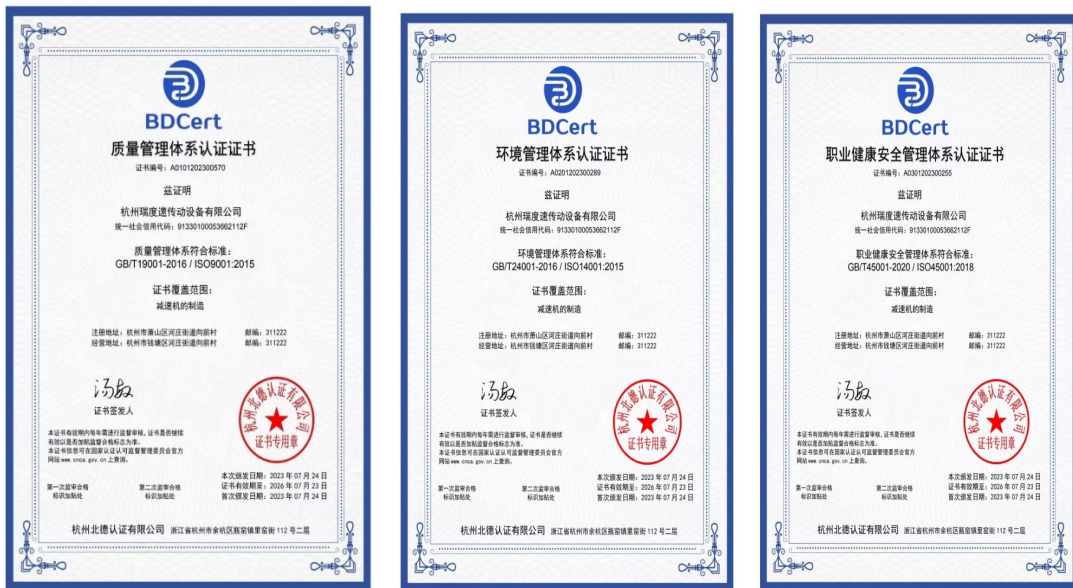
BDCert

质量管理体系认证证书

证书编号：A0101202300570

兹证明

杭州瑞度速传动设备有限公司

统一社会信用代码：91330100053662112F

质量管理体系符合标准：
GB/T19001-2016 / ISO9001:2015

证书覆盖范围：
减速机的制造

注册地址：杭州市萧山区河庄街道向前村 邮编：311222
经营地址：杭州市钱塘区河庄街道向前村 邮编：311222

汤叙
证书签发人

杭州北德认证有限公司
证书专用章

本证书有效期内每年需进行监督审核，证书是否继续有效以是否加贴监督合格标志为准。
本证书信息可在国家认证认可监督管理委员会官方网站www.cnca.gov.cn上查询。

第一次监审合格标识加贴处
第二次监审合格标识加贴处

本次颁发日期：2023 年 07 月 24 日
证书有效期至：2026 年 07 月 23 日
首次颁发日期：2023 年 07 月 24 日

杭州北德认证有限公司 浙江省杭州市余杭区瓶窑镇重窑街 112 号二层

BDCert

环境管理体系认证证书

证书编号：A0201202300289

兹证明

杭州瑞度速传动设备有限公司

统一社会信用代码：91330100053662112F

环境管理体系符合标准：
GB/T24001-2016 / ISO14001:2015

证书覆盖范围：
减速机的制造

注册地址：杭州市萧山区河庄街道向前村 邮编：311222
经营地址：杭州市钱塘区河庄街道向前村 邮编：311222

汤叙
证书签发人

杭州北德认证有限公司
证书专用章

本证书有效期内每年需进行监督审核，证书是否继续有效以是否加贴监督合格标志为准。
本证书信息可在国家认证认可监督管理委员会官方网站www.cnca.gov.cn上查询。

第一次监审合格标识加贴处
第二次监审合格标识加贴处

本次颁发日期：2023 年 07 月 24 日
证书有效期至：2026 年 07 月 23 日
首次颁发日期：2023 年 07 月 24 日

杭州北德认证有限公司 浙江省杭州市余杭区瓶窑镇重窑街 112 号二层

BDCert

职业健康安全管理体系认证证书

证书编号：A0301202300255

兹证明

杭州瑞度速传动设备有限公司

统一社会信用代码：91330100053662112F

职业健康安全管理体系符合标准：
GB/T45001-2020 / ISO45001:2018

证书覆盖范围：
减速机的制造

注册地址：杭州市萧山区河庄街道向前村 邮编：311222
经营地址：杭州市钱塘区河庄街道向前村 邮编：311222

汤叙
证书签发人

杭州北德认证有限公司
证书专用章

本证书有效期内每年需进行监督审核，证书是否继续有效以是否加贴监督合格标志为准。
本证书信息可在国家认证认可监督管理委员会官方网站www.cnca.gov.cn上查询。

第一次监审合格标识加贴处
第二次监审合格标识加贴处

本次颁发日期：2023 年 07 月 24 日
证书有效期至：2026 年 07 月 23 日
首次颁发日期：2023 年 07 月 24 日

杭州北德认证有限公司 浙江省杭州市余杭区瓶窑镇重窑街 112 号二层